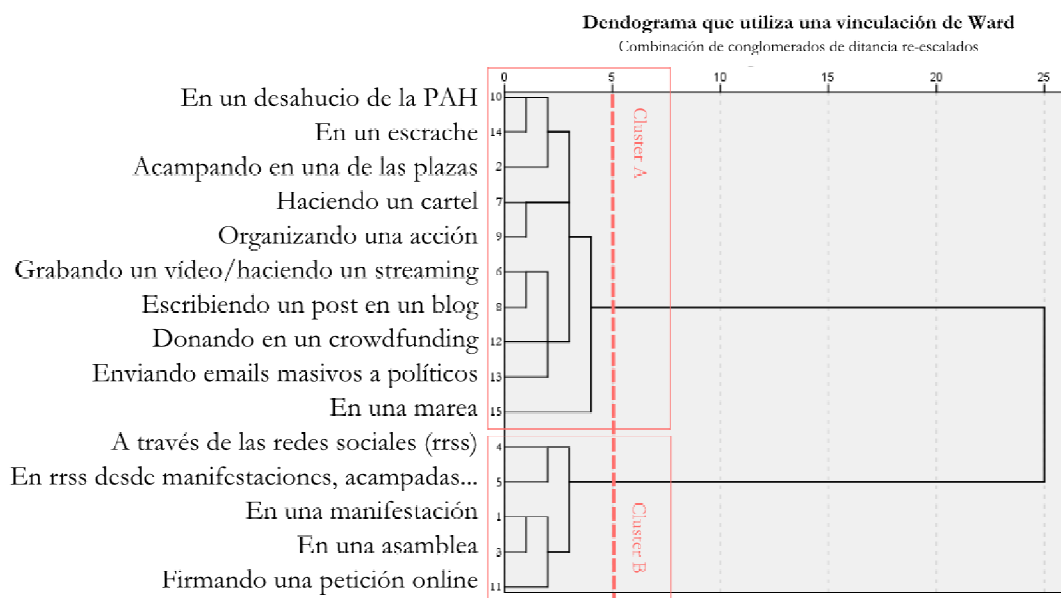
Dendograma que utiliza una vinculación de Ward
Combinación de conglomerados de ditancia re-escalados

0 5 10 15 20 25

En un desahucio de la PAH 10
En un escrache 14
Acampando en una de las plazas 2
Haciendo un cartel 7
Organizando una acción 9
Grabando un vídeo/haciendo un streaming 6
Escribiendo un post en un blog 8
Donando en un crowdfunding 12
Enviando emails masivos a políticos 13
En una marea 15
A través de las redes sociales (rrss) 4
En rrss desde manifestaciones, acampadas... 5
En una manifestación 1
En una asamblea 3
Firmando una petición online 11

Cluster A
Cluster B